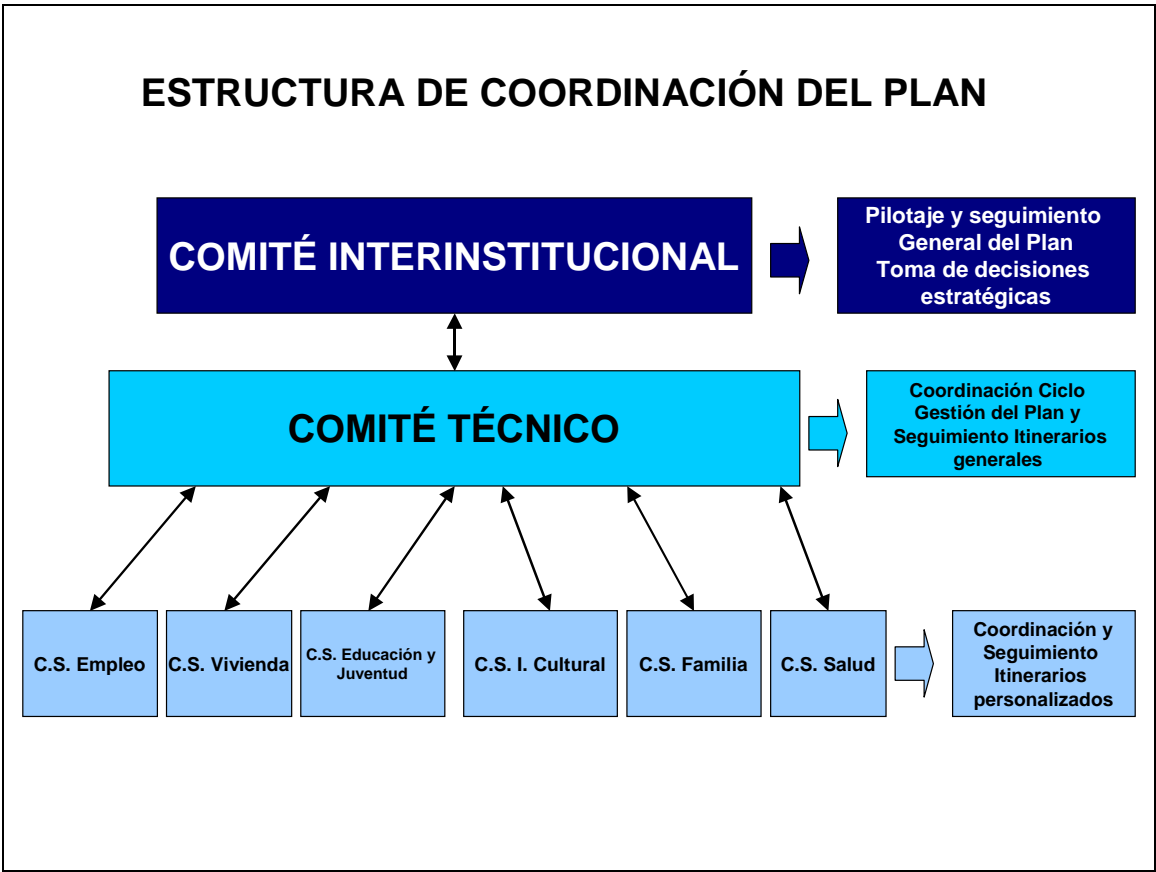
ESTRUCTURA DE COORDINACIÓN DEL PLAN

COMITÉ INTERINSTITUCIONAL

Pilotaje y seguimiento General del Plan
Toma de decisiones estratégicas

COMITÉ TÉCNICO

Coordinación Ciclo Gestión del Plan y Seguimiento Itinerarios generales

C.S. Empleo

C.S. Vivienda

C.S. Educación y Juventud

C.S. I. Cultural

C.S. Familia

C.S. Salud

Coordinación y Seguimiento Itinerarios personalizados